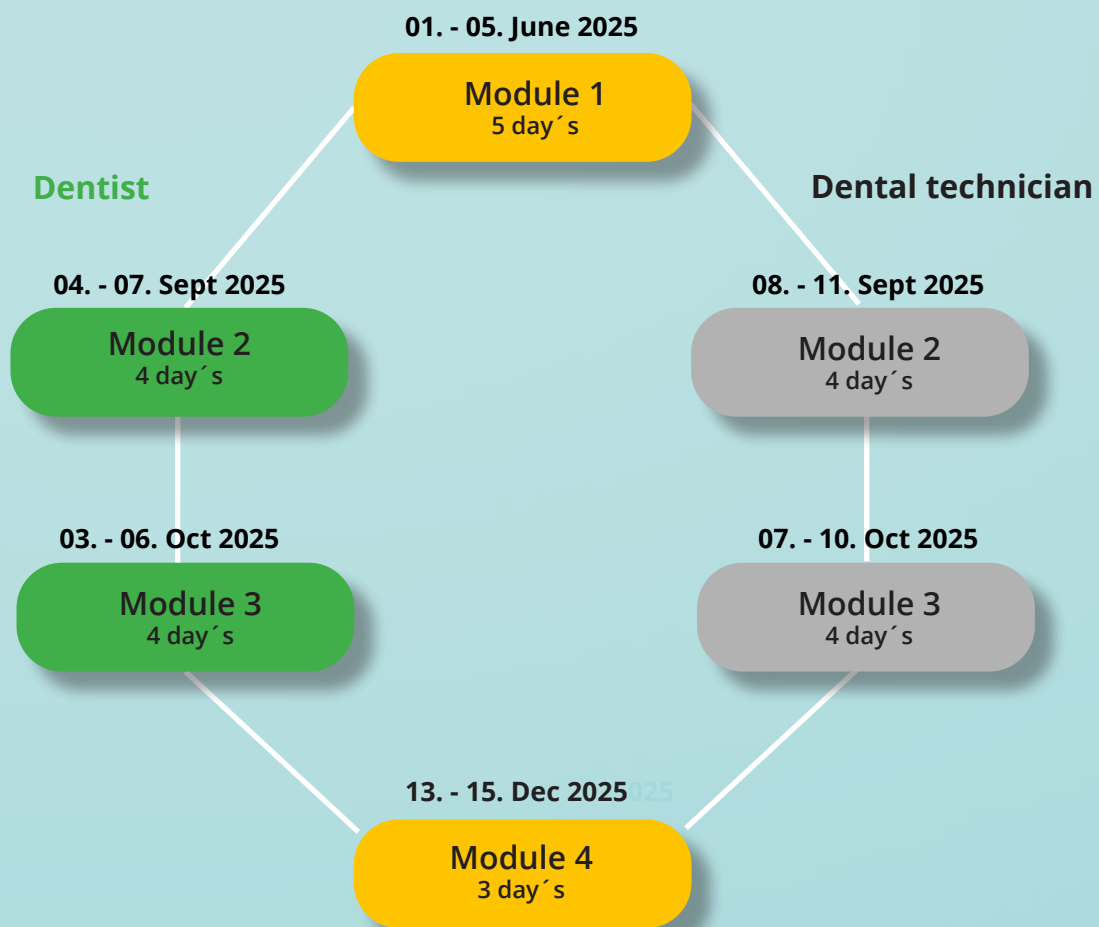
01. - 05. June 2025

Module 1
5 day´s

Dentist

Dental technician

04. - 07. Sept 2025

Module 2
4 day´s

08. - 11. Sept 2025

Module 2
4 day´s

03. - 06. Oct 2025

Module 3
4 day´s

07. - 10. Oct 2025

Module 3
4 day´s

13. - 15. Dec 2025

Module 4
3 day´s